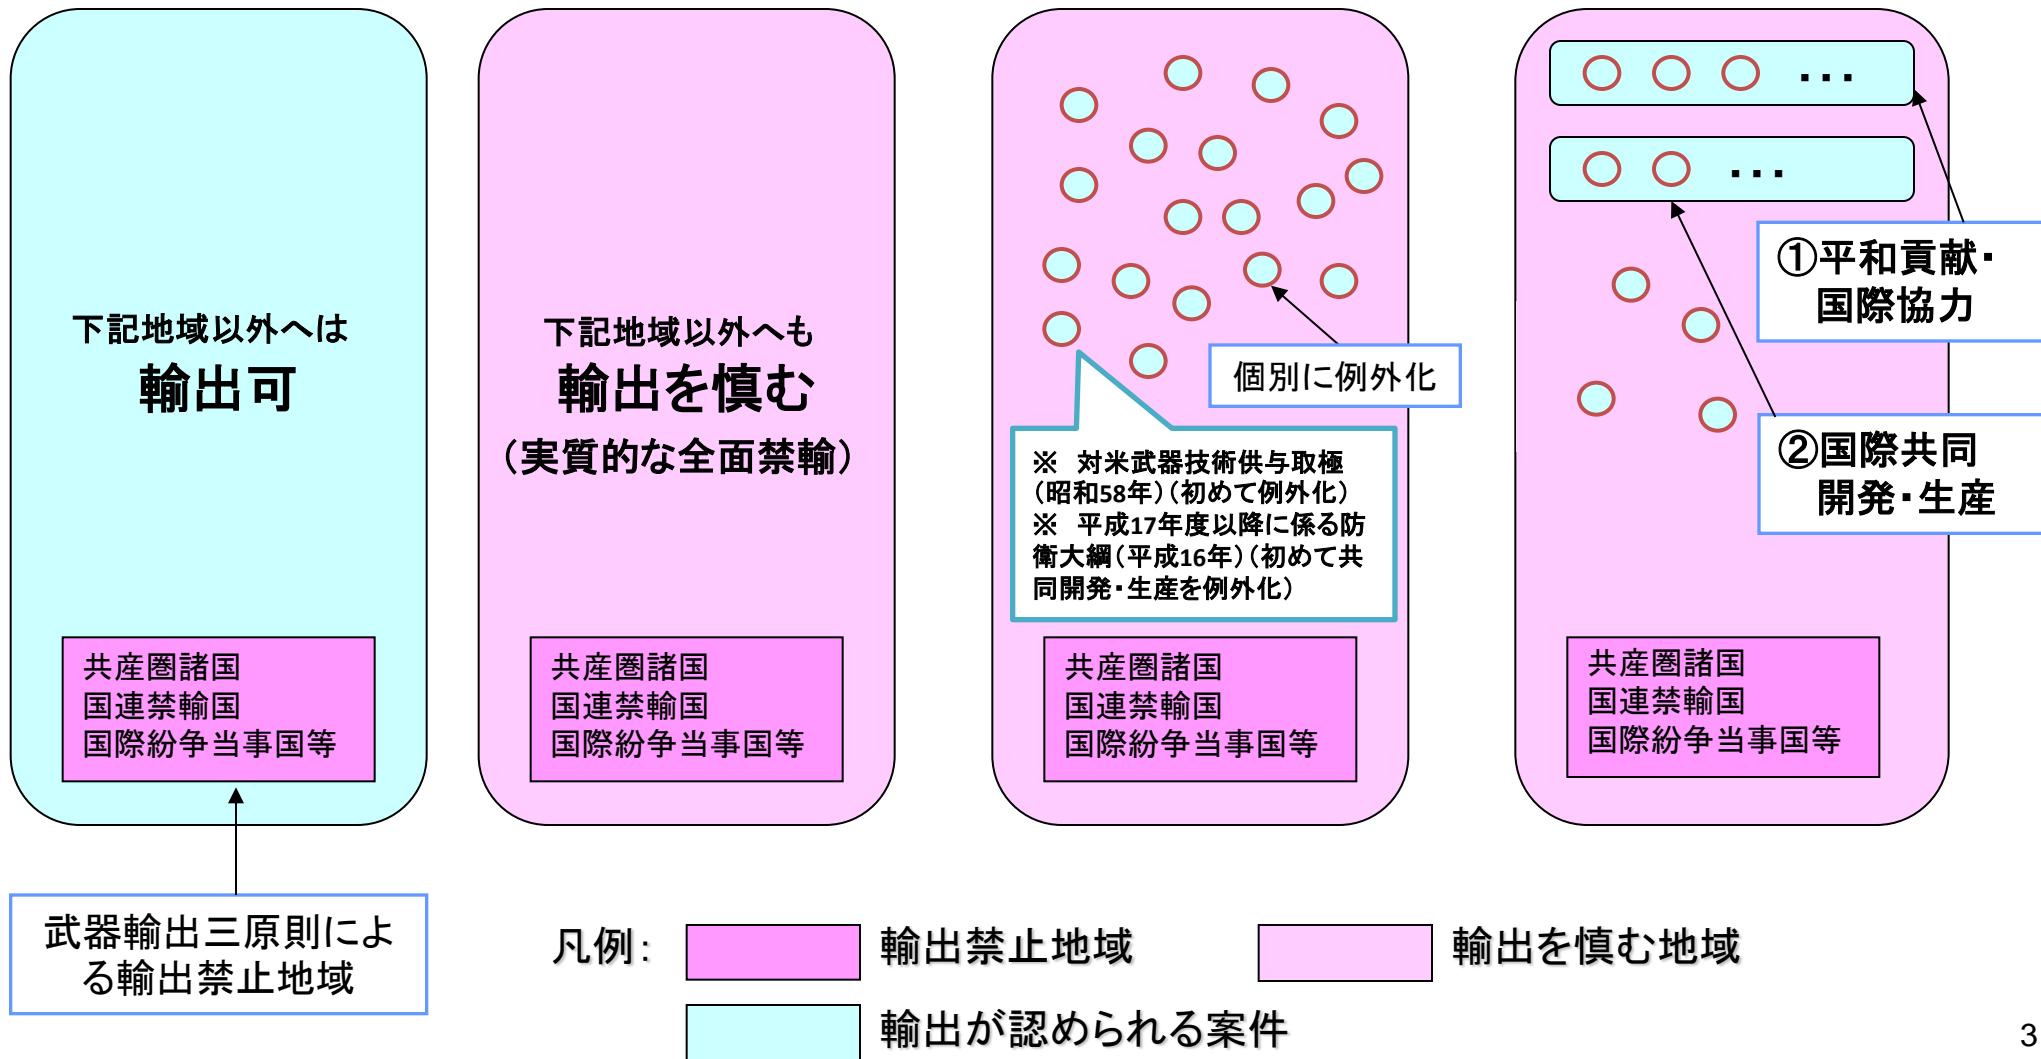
下記地域以外へは
輸出可

共産圏諸国
国連禁輸国
国際紛争当事国等

武器輸出三原則による輸出禁止地域

下記地域以外へも
輸出を慎む
（実質的な全面禁輸）

共産圏諸国
国連禁輸国
国際紛争当事国等

個別に例外化

※ 対米武器技術供与取極（昭和58年）（初めて例外化）
※ 平成17年度以降に係る防衛大綱（平成16年）（初めて共同開発・生産を例外化）

共産圏諸国
国連禁輸国
国際紛争当事国等

・・・

・・・

①平和貢献・国際協力

②国際共同開発・生産

共産圏諸国
国連禁輸国
国際紛争当事国等

凡例：
輸出禁止地域
輸出を慎む地域
輸出が認められる案件

3